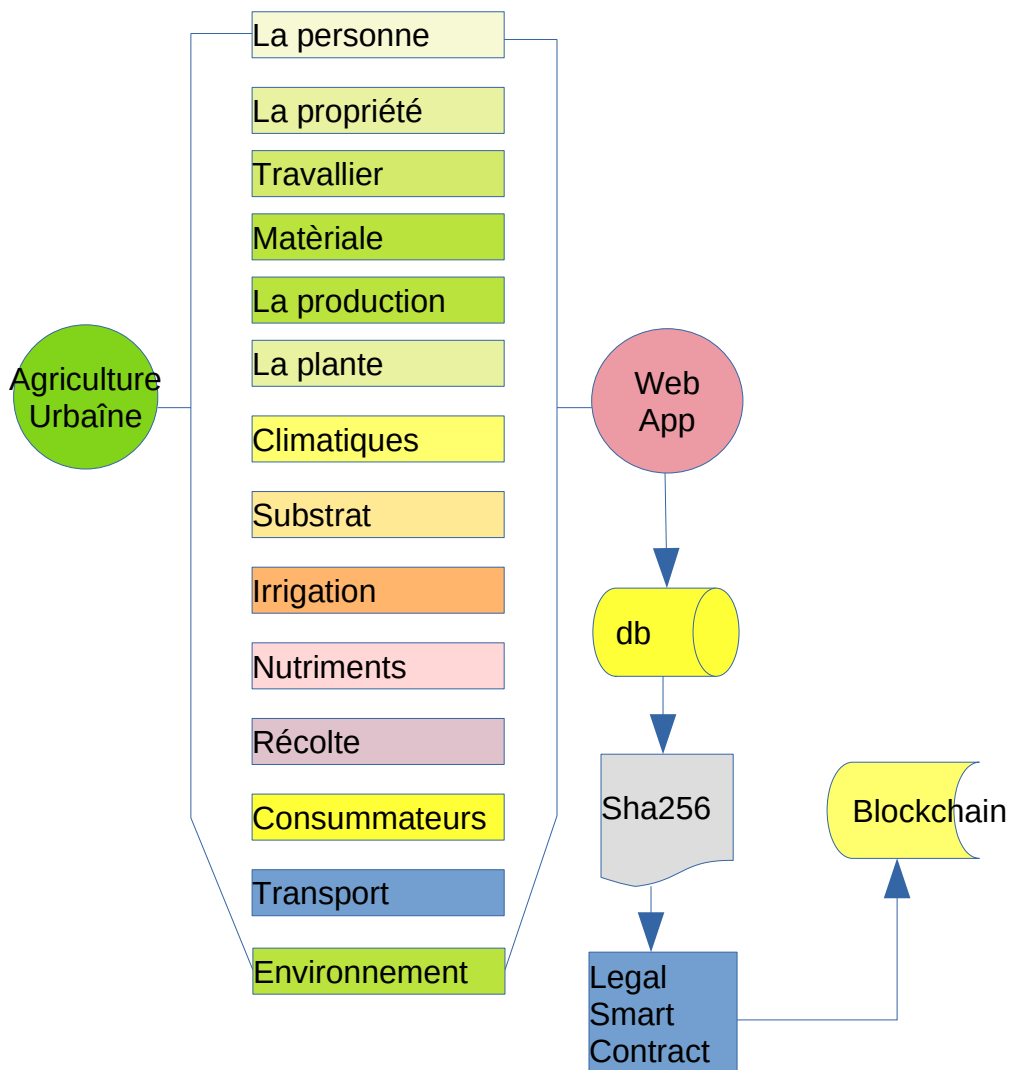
Agriculture Urbaîne

La personne

La propriété

Travallier

Matèriale

La production

La plante

Climatiques

Substrat

Irrigation

Nutriments

Récolte

Consummateurs

Transport

Environnement

Web App

db

Sha256

Legal Smart Contract

Blockchain